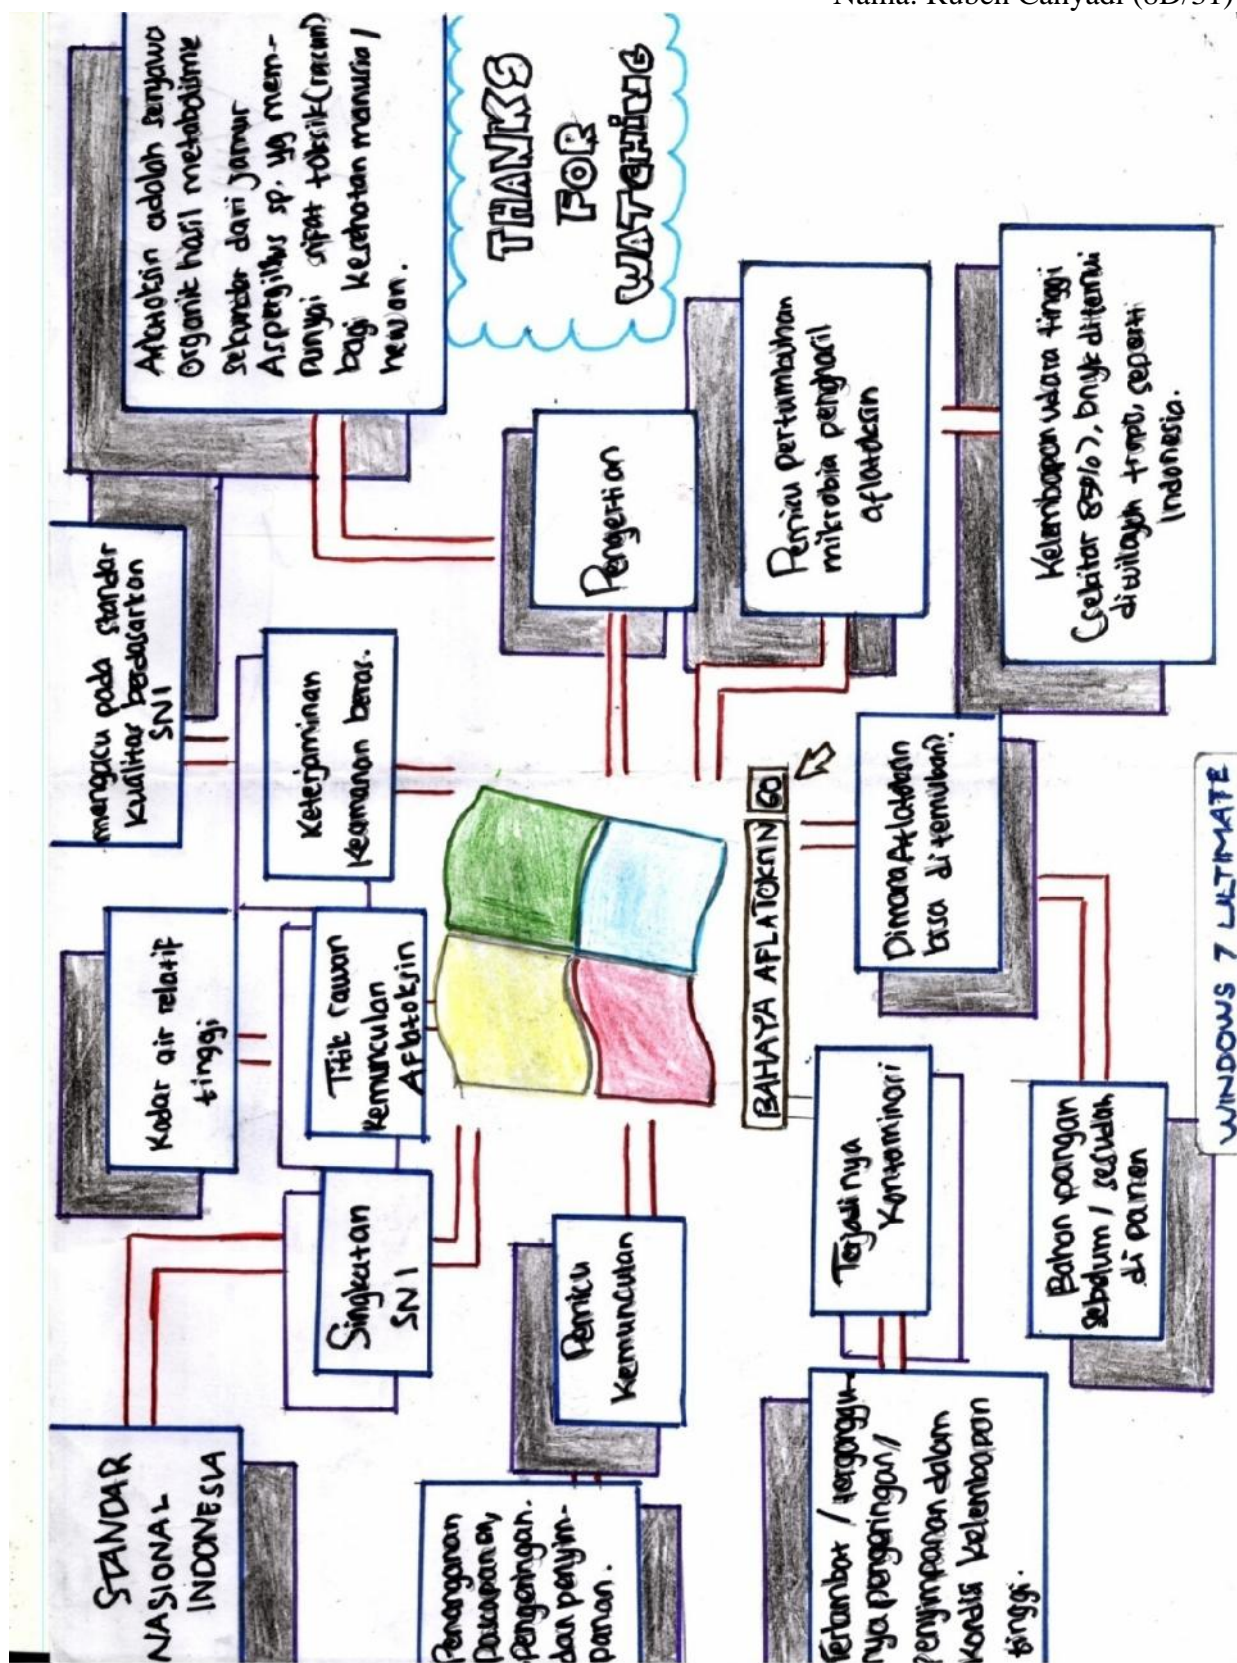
Nama: Ruben Cahyadi (8B/31)

Aflatoksin adalah senyawa organik hasil metabolisme sekunder dari jamur Aspergillus sp. yg mempunyai sifat toksik (racun) bagi kesehatan manusia / hewan.

THANKS FOR WATCHING

mengacu pada standar kualitas berdasarkan SNI

Pengertian

Pemicu pertumbuhan mikrobia penghasil aflatoksin

Kelembapan udara tinggi (sekitar 85%), bnyk ditemui di wilayah tropis seperti Indonesia.

Keterjaminan keamanan beras.

BAHAYA AFLATOKSIN GO

Dimana Aflatoksin bisa di temukan?

Kadar air relatif tinggi

Titik rawan Kemunculan Aflatoksin

Singkatan SNI

Pemicu Kemunculan

Terjadinya Kontaminasi

Bahan pangan sebelum / sesudah di panen

WINDOWS 7 ULTIMATE

STANDAR NASIONAL INDONESIA

Penanganan Pascapanen, Pengeringan, dan penyimpanan.

Terlambat / terganggunya pengeringan / penyimpanan dalam kondisi kelembapan tinggi.